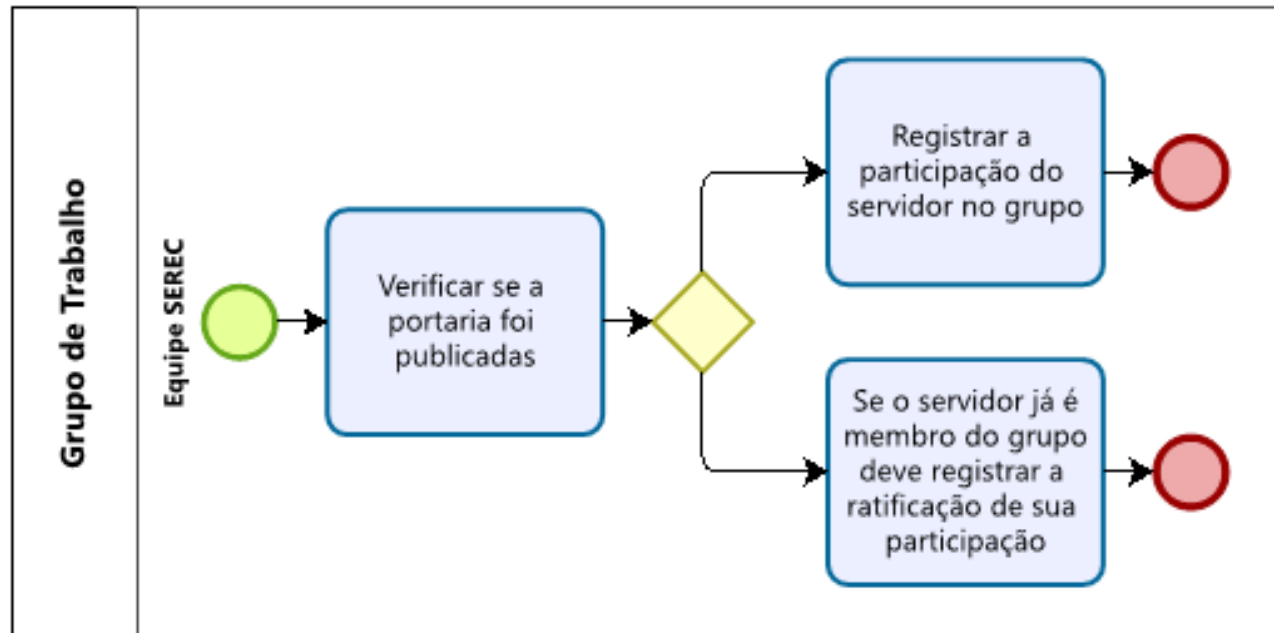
Grupo de Trabalho

Equipe SEREC

Verificar se a portaria foi publicadas

Registrar a participação do servidor no grupo

Se o servidor já é membro do grupo deve registrar a ratificação de sua participação